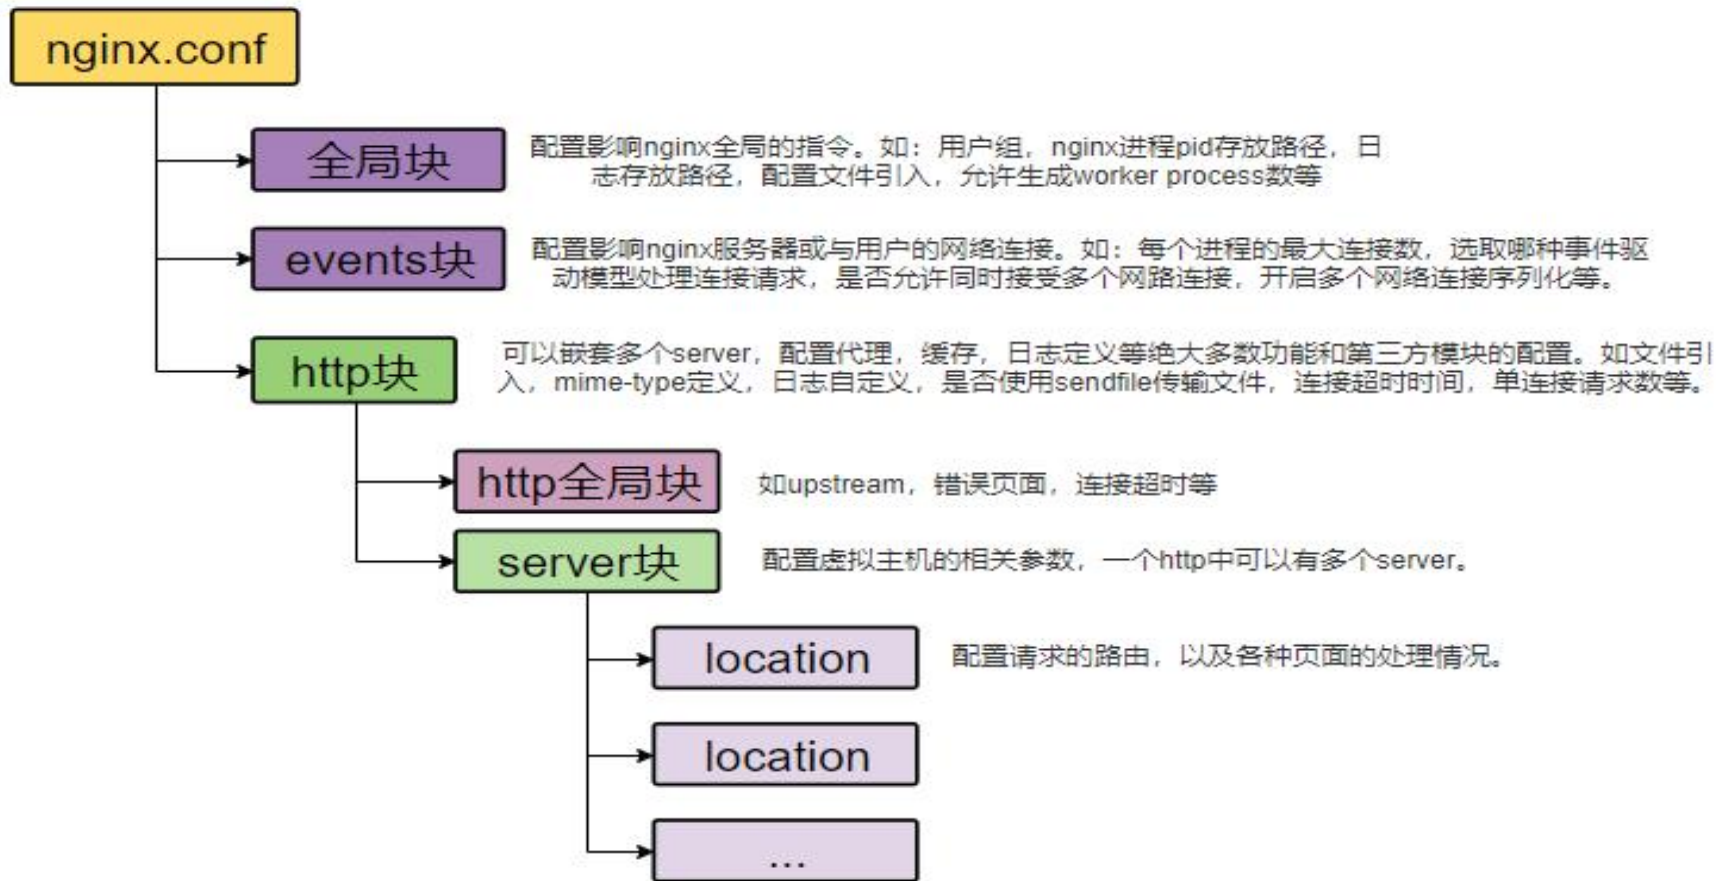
nginx.conf

全局块

配置影响nginx全局的指令。如：用户组，nginx进程pid存放路径，日志存放路径，配置文件引入，允许生成worker process数等

events块

配置影响nginx服务器或与用户的网络连接。如：每个进程的最大连接数，选取哪种事件驱动模型处理连接请求，是否允许同时接受多个网路连接，开启多个网络连接序列化等。

http块

可以嵌套多个server，配置代理，缓存，日志定义等绝大多数功能和第三方模块的配置。如文件引入，mime-type定义，日志自定义，是否使用sendfile传输文件，连接超时时间，单连接请求数等。

http全局块

如upstream，错误页面，连接超时等

server块

配置虚拟主机的相关参数，一个http中可以有多个server。

location

配置请求的路由，以及各种页面的处理情况。

location

...